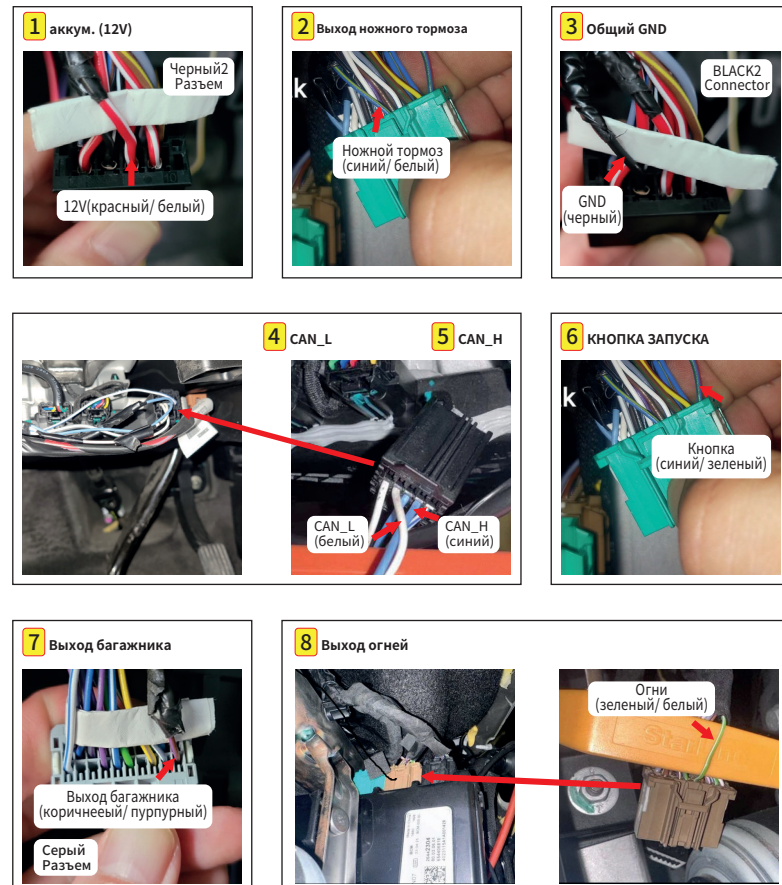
1 аккум. (12V)

Черный2 Разъем

12V(красный/ белый)

2 Выход ножного тормоза

k

Ножной тормоз (синий/ белый)

3 Общий GND

BLACK2 Connector

GND (черный)

4 CAN_L

5 CAN_H

CAN_L (белый)

CAN_H (синий)

6 КНОПКА ЗАПУСКА

k

Кнопка (синий/ зеленый)

7 Выход багажника

Выход багажника (коричнеевый/ пурпурный)

Серый Разъем

8 Выход огней

Огни (зеленый/ белый)